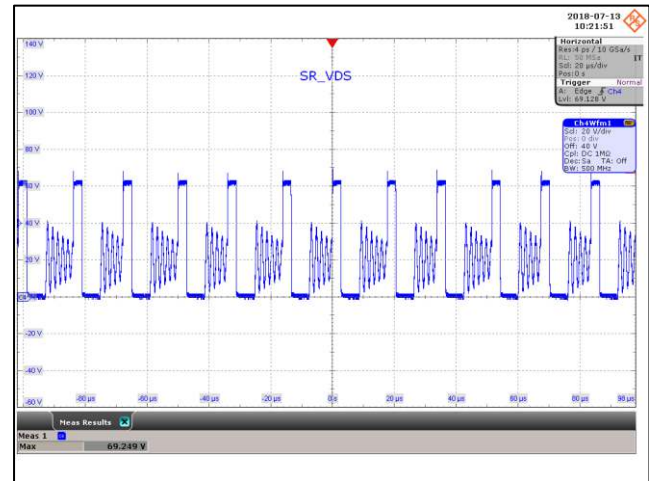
2018-07-13
10:21:51

Horizontal
Res:4 ps / 10 GSa/s
RL: 50 MSa
Scl: 20 µs/div
Pos:0 s
Trigger Normal
A: Edge Ch4
Lvl: 69.128 V

Ch4Wfm1
Scl: 20 V/div
Pos: 0 div
Off: 40 V
Cpl: DC 1MΩ
Dec:Sa TA: Off
BW: 500 MHz

SR_VDS

140 V
120 V
100 V
80 V
60 V
40 V
20 V
0
-20 V
-40 V
-60 V

-80 µs
-60 µs
-40 µs
-20 µs
0 s
20 µs
40 µs
60 µs
80 µs
90 µs

Meas Results
Meas 1
Max 69.249 V